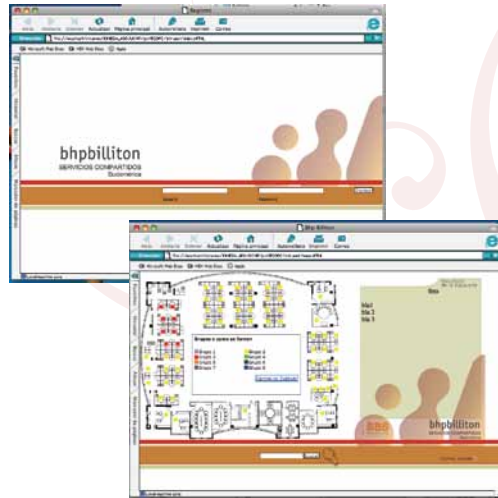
Registro

Atrás Adelante Detener Actualizar Página principal Autorrelleno Imprimir Correo

Dirección

Microsoft Web Sites MSN Web Sites Apple

bhpbilliton
SERVICIOS COMPARTIDOS
Sudamerica

Usuario Password

Bhp Billiton

Atrás Adelante Detener Actualizar Página principal Autorrelleno Imprimir Correo

Dirección

Microsoft Web Sites MSN Web Sites Apple

Grupos a cargo de Sernan
Grupo 1
Grupo 2
Grupo 3
Grupo 4
Grupo 5
Grupo 6
Grupo 7
Grupo 8

Mad
fila 3
fila 3

bhpbilliton